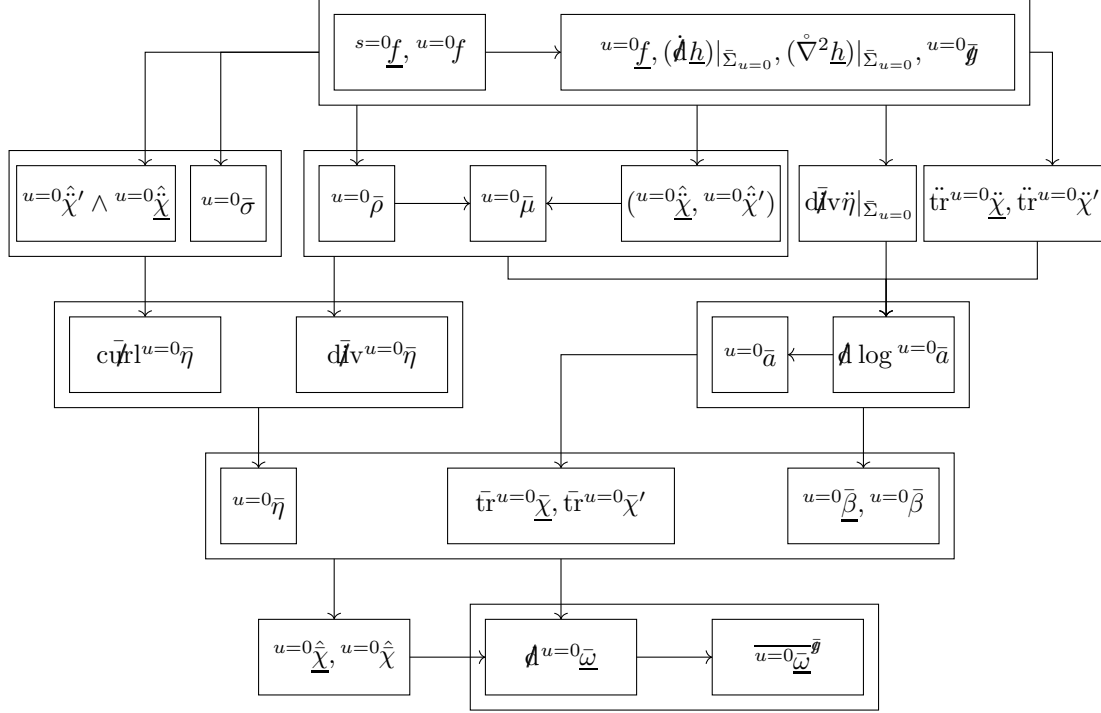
${}^{s=0}\underline{f}, {}^{u=0}f$

${}^{u=0}\underline{f}, (\dot{\not{d}}\underline{h})|_{\bar{\Sigma}_{u=0}}, (\mathring{\nabla}^2\underline{h})|_{\bar{\Sigma}_{u=0}}, {}^{u=0}\not{g}$

${}^{u=0}\hat{\ddot{\chi}}' \wedge {}^{u=0}\hat{\ddot{\underline{\chi}}}$

${}^{u=0}\bar{\sigma}$

${}^{u=0}\bar{\rho}$

${}^{u=0}\bar{\mu}$

$({}^{u=0}\hat{\ddot{\underline{\chi}}}, {}^{u=0}\hat{\ddot{\chi}}')$

$\bar{\not{d}}\mathrm{iv}\,\ddot{\eta}|_{\bar{\Sigma}_{u=0}}$

$\ddot{\mathrm{tr}}\,{}^{u=0}\ddot{\underline{\chi}}, \ddot{\mathrm{tr}}\,{}^{u=0}\ddot{\chi}'$

$\bar{\mathrm{c}\not{u}\mathrm{rl}}\,{}^{u=0}\bar{\eta}$

$\bar{\not{d}}\mathrm{iv}\,{}^{u=0}\bar{\eta}$

${}^{u=0}\bar{a}$

$\not{d}\log {}^{u=0}\bar{a}$

${}^{u=0}\bar{\eta}$

$\bar{\mathrm{tr}}\,{}^{u=0}\bar{\underline{\chi}}, \bar{\mathrm{tr}}\,{}^{u=0}\bar{\chi}'$

${}^{u=0}\underline{\bar{\beta}}, {}^{u=0}\bar{\beta}$

${}^{u=0}\hat{\bar{\underline{\chi}}}, {}^{u=0}\hat{\bar{\chi}}$

$\not{d}\,{}^{u=0}\underline{\bar{\omega}}$

$\overline{{}^{u=0}\underline{\bar{\omega}}}^{\not{g}}$